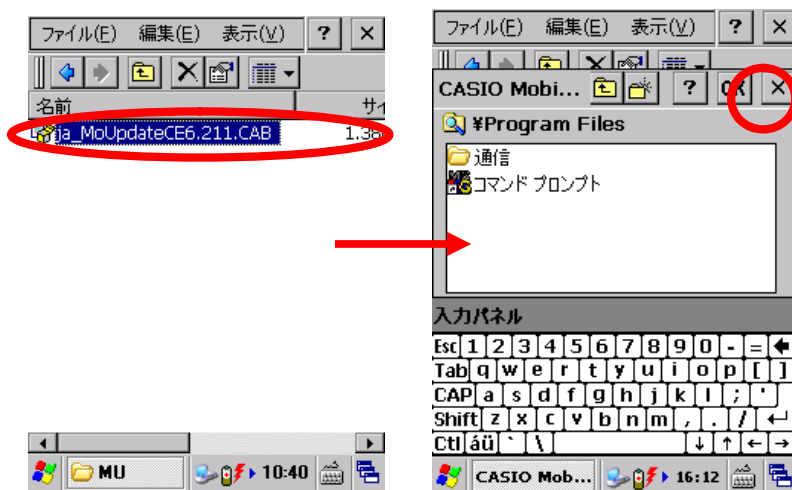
ファイル(F) 編集(E) 表示(V) ? ×

名前 サイ

ja_MoUpdateCE6.211.CAB 1.36

MU 10:40

ファイル(F) 編集(E) 表示(V) ? ×

CASIO Mobi... ? OK ×

¥Program Files

通信

コマンド プロンプト

入力パネル

Esc 1 2 3 4 5 6 7 8 9 0 - =

Tab q w e r t y u i o p [ ]

CAP a s d f g h j k l ; '

Shift z x c v b n m , . /

Ctl áü ` \

CASIO Mob... 16:12